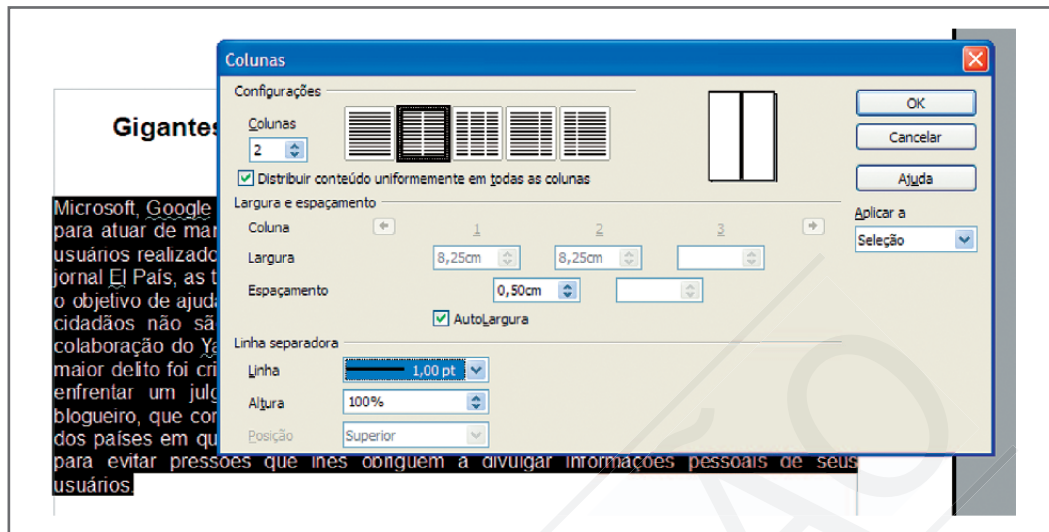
Gigantes

Microsoft, Google
para atuar de mar
usuários realizado
jornal El País, as t
o objetivo de ajud
cidadãos não sã
colaboração do Ya
maior delito foi cri
enfrentar um julg
blogueiro, que cor
dos países em qu
para evitar pressões que lhes obriguem a divulgar informações pessoais de seus usuários.

Colunas

Configurações

Colunas

2

Distribuir conteúdo uniformemente em todas as colunas

Largura e espaçamento

Coluna

1

2

3

Largura

8,25cm

8,25cm

Espaçamento

0,50cm

AutoLargura

Linha separadora

Linha

1,00 pt

Altura

100%

Posição

Superior

OK

Cancelar

Ajuda

Aplicar a

Seleção